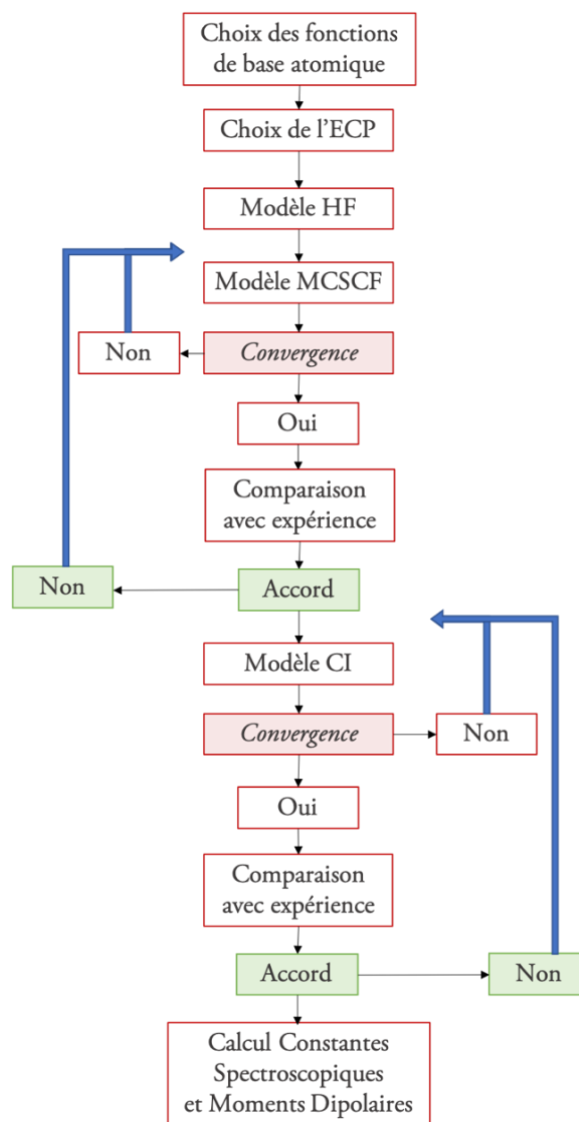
Choix des fonctions de base atomique

Choix de l'ECP

Modèle HF

Modèle MCSCF

Non

Convergence

Oui

Comparaison avec expérience

Non

Accord

Modèle CI

Convergence

Non

Oui

Comparaison avec expérience

Accord

Non

Calcul Constantes Spectroscopiques et Moments Dipolaires